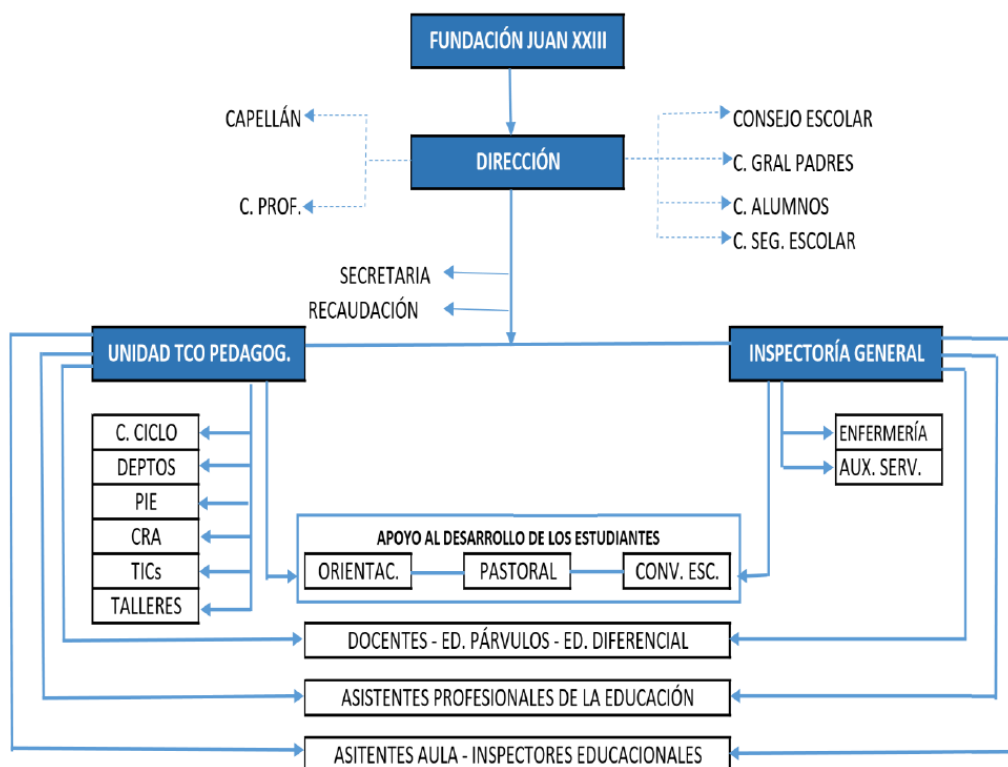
FUNDACIÓN JUAN XXIII

CAPELLÁN

C. PROF.

DIRECCIÓN

CONSEJO ESCOLAR

C. GRAL PADRES

C. ALUMNOS

C. SEG. ESCOLAR

SECRETARIA

RECAUDACIÓN

UNIDAD TCO PEDAGOG.

INSPECTORÍA GENERAL

C. CICLO

DEPTOS

PIE

CRA

TICs

TALLERES

ENFERMERÍA

AUX. SERV.

APOYO AL DESARROLLO DE LOS ESTUDIANTES

ORIENTAC.

PASTORAL

CONV. ESC.

DOCENTES - ED. PÁRVULOS - ED. DIFERENCIAL

ASISTENTES PROFESIONALES DE LA EDUCACIÓN

ASITENTES AULA - INSPECTORES EDUCACIONALES